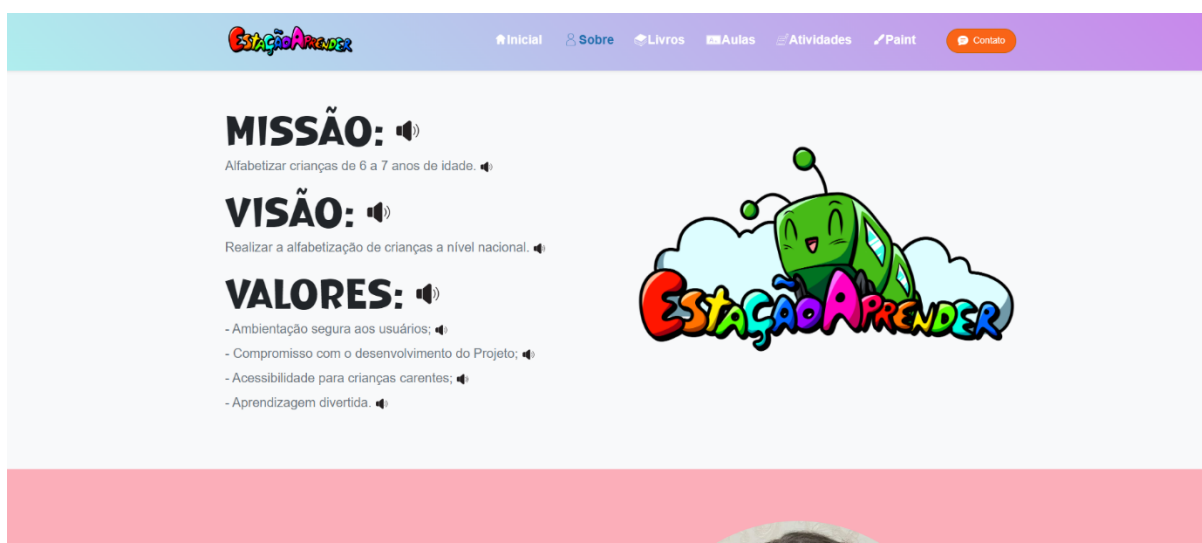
EstaçãoAprender

Inicial Sobre Livros Aulas Atividades Paint Contato

MISSÃO:

Alfabetizar crianças de 6 a 7 anos de idade.

VISÃO:

Realizar a alfabetização de crianças a nível nacional.

VALORES:

- Ambientação segura aos usuários;
- Compromisso com o desenvolvimento do Projeto;
- Acessibilidade para crianças carentes;
- Aprendizagem divertida.

EstaçãoAprender